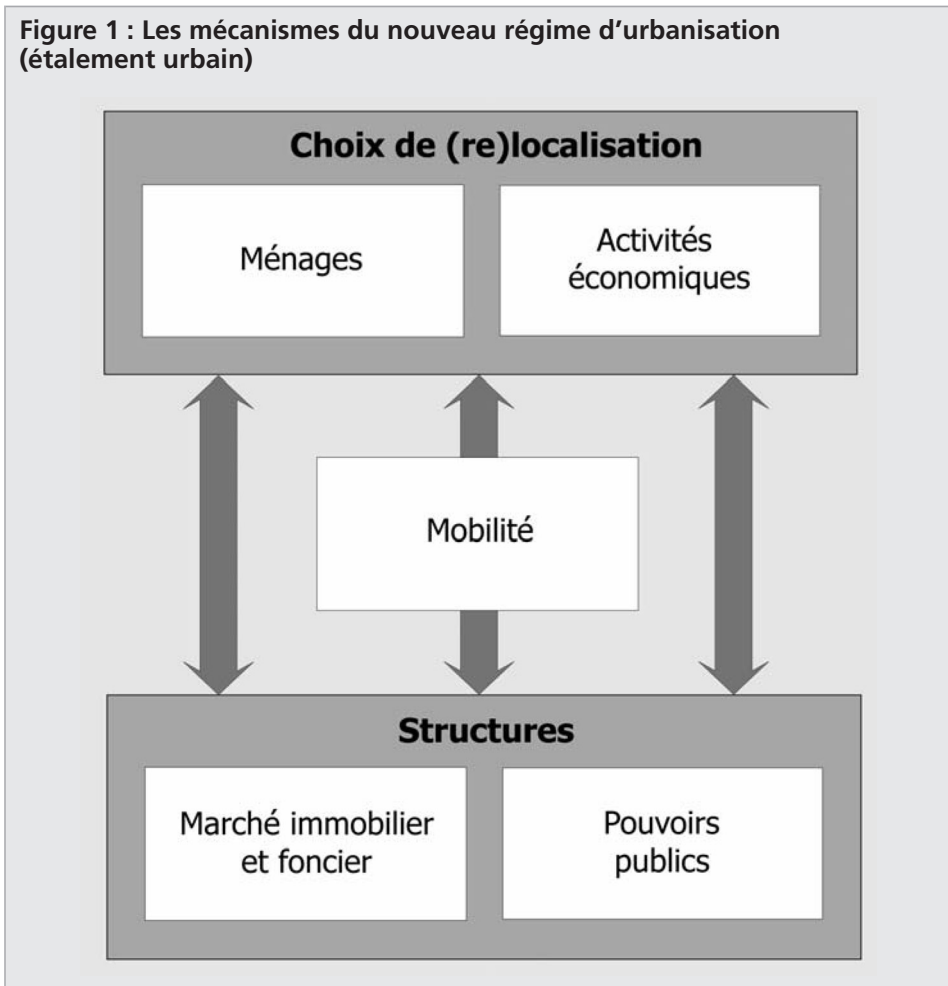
Figure 1 : Les mécanismes du nouveau régime d'urbanisation (étalement urbain)

Choix de (re)localisation

Ménages

Activités économiques

Mobilité

Structures

Marché immobilier et foncier

Pouvoirs publics